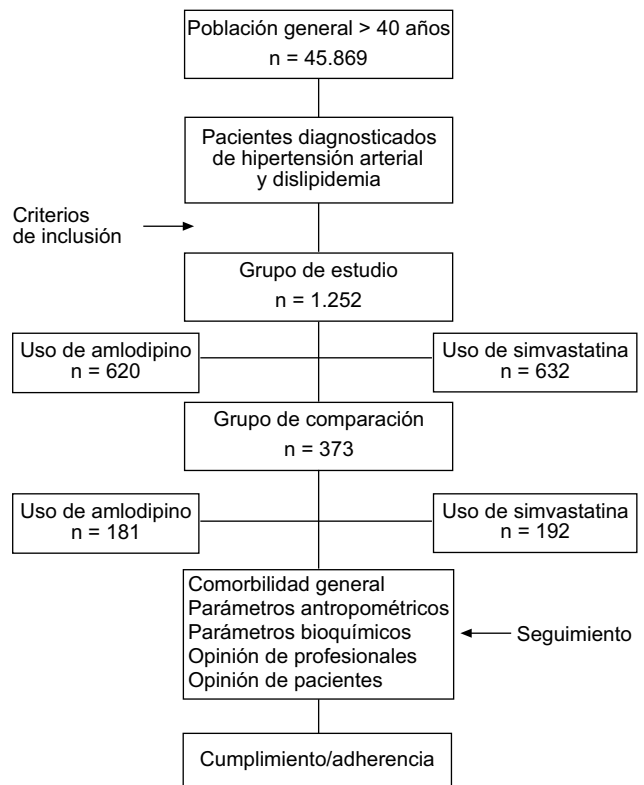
Población general > 40 años
n = 45.869

Pacientes diagnosticados de hipertensión arterial y dislipidemia

Criterios de inclusión

Grupo de estudio
n = 1.252

Uso de amlodipino
n = 620

Uso de simvastatina
n = 632

Grupo de comparación
n = 373

Uso de amlodipino
n = 181

Uso de simvastatina
n = 192

Comorbilidad general
Parámetros antropométricos
Parámetros bioquímicos
Opinión de profesionales
Opinión de pacientes

Seguimiento

Cumplimiento/adherencia